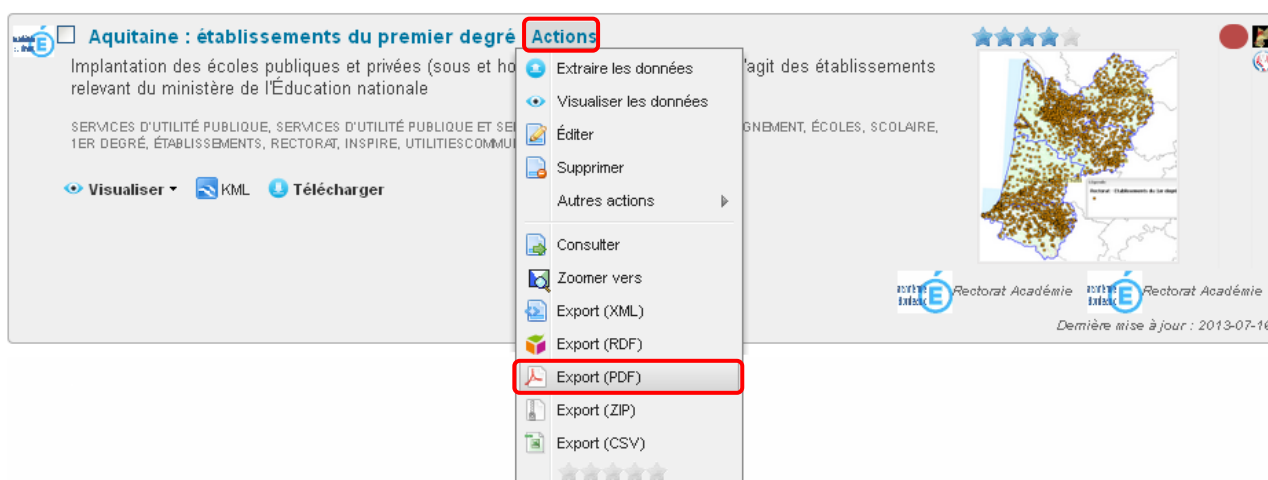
Aquitaine : établissements du premier degré Actions

Implantation des écoles publiques et privées (sous et ho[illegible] 'agit des établissements relevant du ministère de l'Éducation nationale

SERVICES D'UTILITÉ PUBLIQUE, SERVICES D'UTILITÉ PUBLIQUE ET SE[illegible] GNEMENT, ÉCOLES, SCOLAIRE, 1ER DEGRÉ, ÉTABLISSEMENTS, RECTORAT, INSPIRE, UTILITIESCOMMU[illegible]

Visualiser KML Télécharger

Extraire les données
Visualiser les données
Éditer
Supprimer
Autres actions
Consulter
Zoomer vers
Export (XML)
Export (RDF)
Export (PDF)
Export (ZIP)
Export (CSV)

Rectorat Académie Rectorat Académie

Dernière mise à jour : 2013-07-1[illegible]